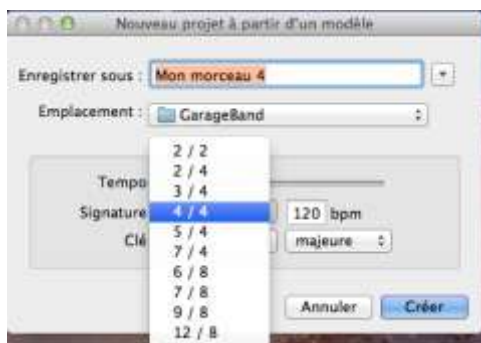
Nouveau projet à partir d'un modèle

Enregistrer sous : Mon morceau 4

Emplacement : GarageBand

Tempo

Signature

Clé

2 / 2
2 / 4
3 / 4
4 / 4
5 / 4
7 / 4
6 / 8
7 / 8
9 / 8
12 / 8

120 bpm

majeure

Annuler

Créer